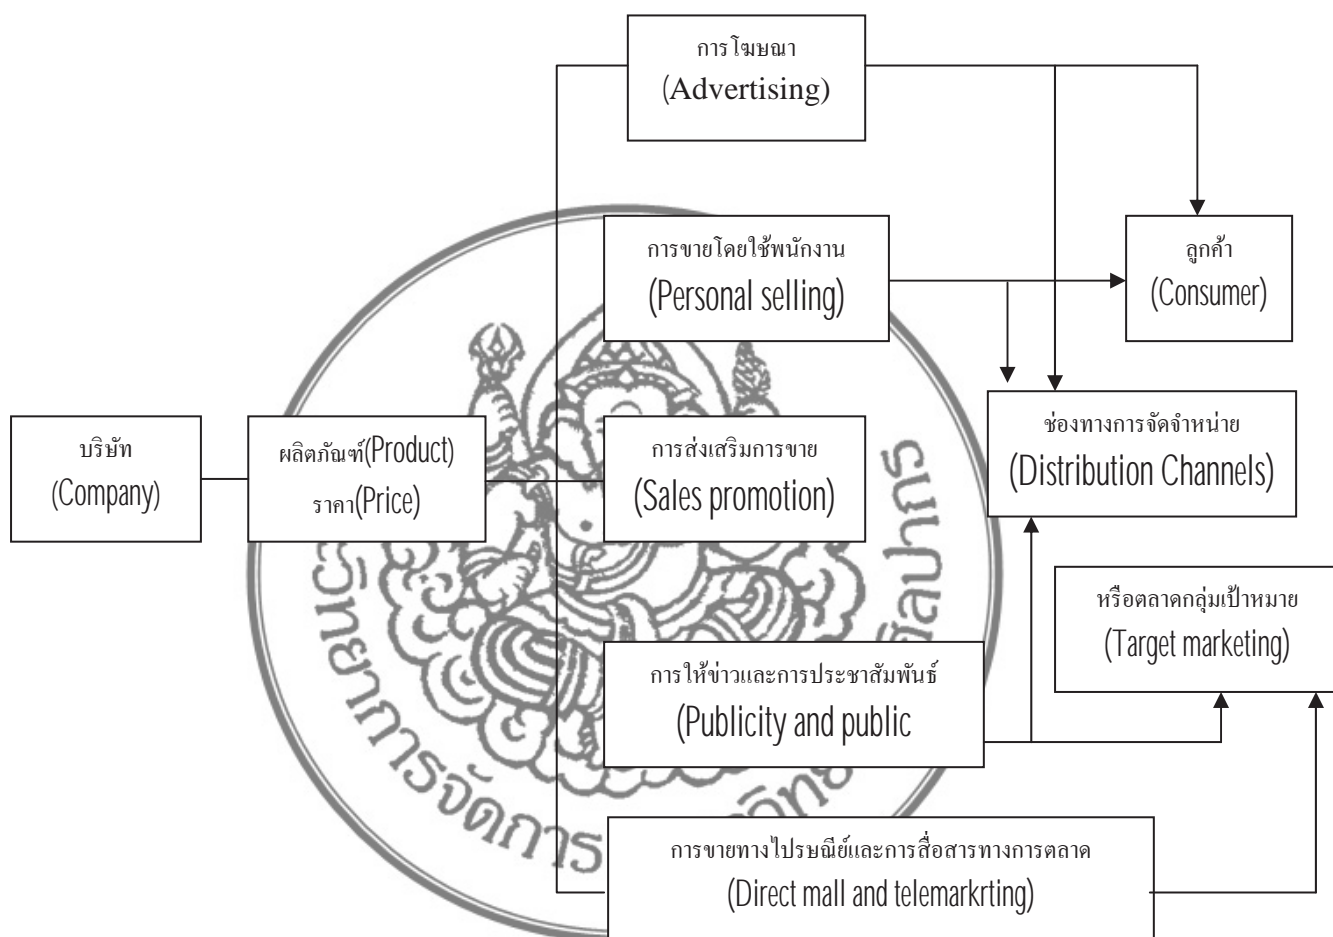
การโฆษณา
(Advertising)

การขายโดยใช้พนักงาน
(Personal selling)

ลูกค้า
(Consumer)

บริษัท
(Company)

ผลิตภัณฑ์(Product)
ราคา(Price)

การส่งเสริมการขาย
(Sales promotion)

ช่องทางการจัดจำหน่าย
(Distribution Channels)

หรือตลาดกลุ่มเป้าหมาย
(Target marketing)

การให้ข่าวและการประชาสัมพันธ์
(Publicity and public

การขายทางไปรษณีย์และการสื่อสารทางการตลาด
(Direct mall and telemarkrting)

วิทยาการจัดการ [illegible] ศิลปากร